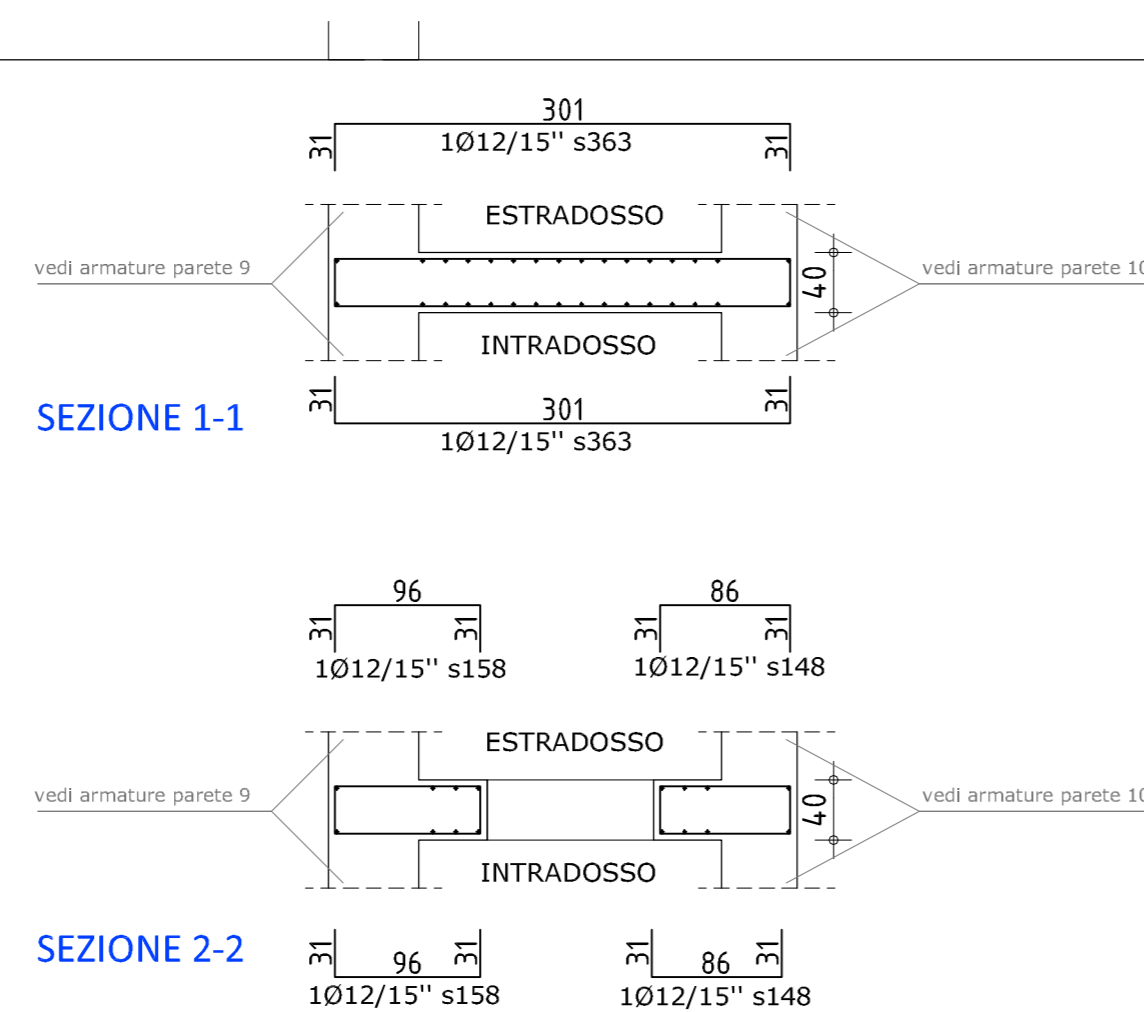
301
31 1Ø12/15'' s363 31

ESTRADOSSO

vedi armature parete 9

40

vedi armature parete 1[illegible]

INTRADOSSO

SEZIONE 1-1

31 301 31
1Ø12/15'' s363

96
31 31
1Ø12/15'' s158

86
31 31
1Ø12/15'' s148

ESTRADOSSO

vedi armature parete 9

40

vedi armature parete 1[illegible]

INTRADOSSO

SEZIONE 2-2

31 96 31
1Ø12/15'' s158

31 86 31
1Ø12/15'' s148